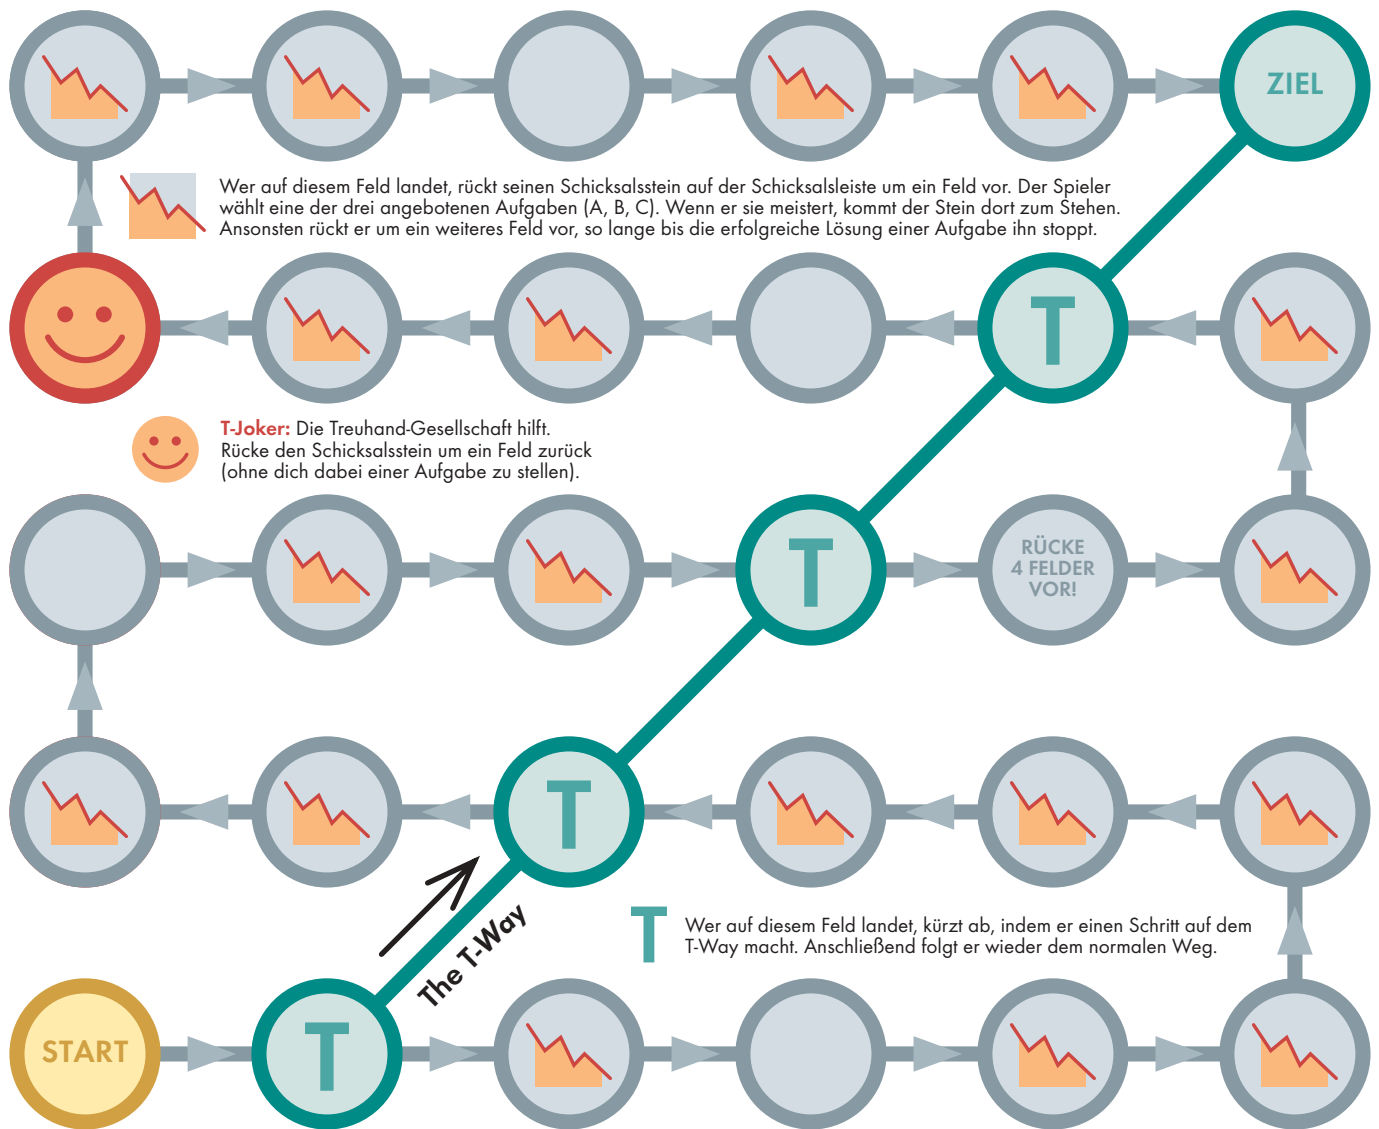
ZIEL

Wer auf diesem Feld landet, rückt seinen Schicksalsstein auf der Schicksalsleiste um ein Feld vor. Der Spieler wählt eine der drei angebotenen Aufgaben (A, B, C). Wenn er sie meistert, kommt der Stein dort zum Stehen. Ansonsten rückt er um ein weiteres Feld vor, so lange bis die erfolgreiche Lösung einer Aufgabe ihn stoppt.

T

T-Joker: Die Treuhand-Gesellschaft hilft. Rücke den Schicksalsstein um ein Feld zurück (ohne dich dabei einer Aufgabe zu stellen).

T

RÜCKE 4 FELDER VOR!

T

The T-Way

Wer auf diesem Feld landet, kürzt ab, indem er einen Schritt auf dem T-Way macht. Anschließend folgt er wieder dem normalen Weg.

START

T